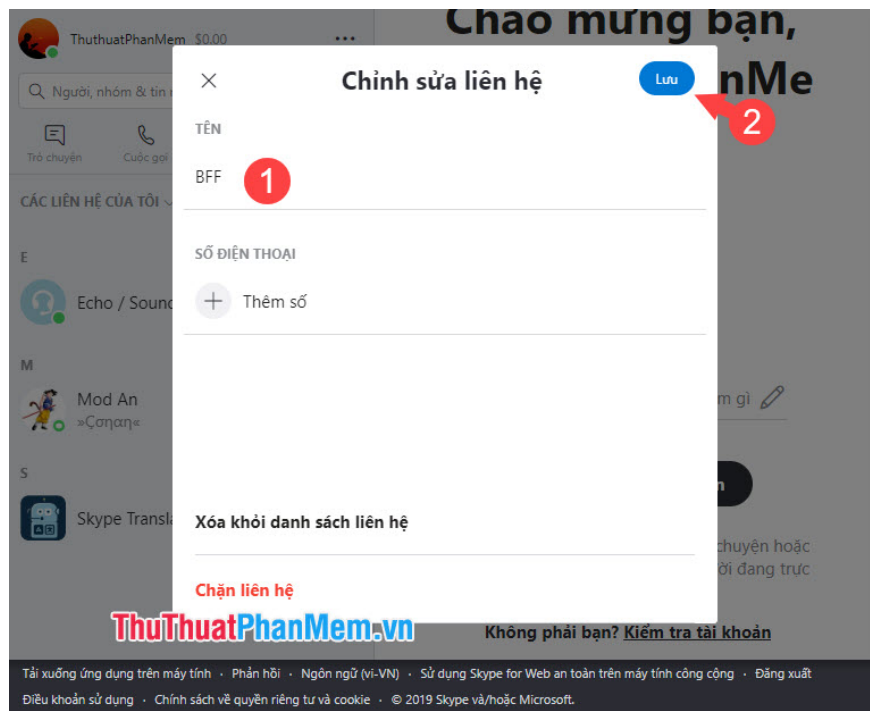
ThuthuatPhanMem $0.00 ...

Người, nhóm & tin

Trò chuyện Cuộc gọi

CÁC LIÊN HỆ CỦA TÔI

E

Echo / Sound

M

Mod An
»Çσηαη«

S

Skype Transla

Chào mừng bạn,

nMe

m gì

n

chuyện hoặc
ời đang trực

Chỉnh sửa liên hệ

Lưu

2

TÊN

BFF

1

SỐ ĐIỆN THOẠI

Thêm số

Xóa khỏi danh sách liên hệ

Chặn liên hệ

ThuThuatPhanMem.vn

Không phải bạn? Kiểm tra tài khoản

Tải xuống ứng dụng trên máy tính · Phản hồi · Ngôn ngữ (vi-VN) · Sử dụng Skype for Web an toàn trên máy tính công cộng · Đăng xuất
Điều khoản sử dụng · Chính sách về quyền riêng tư và cookie · © 2019 Skype và/hoặc Microsoft.